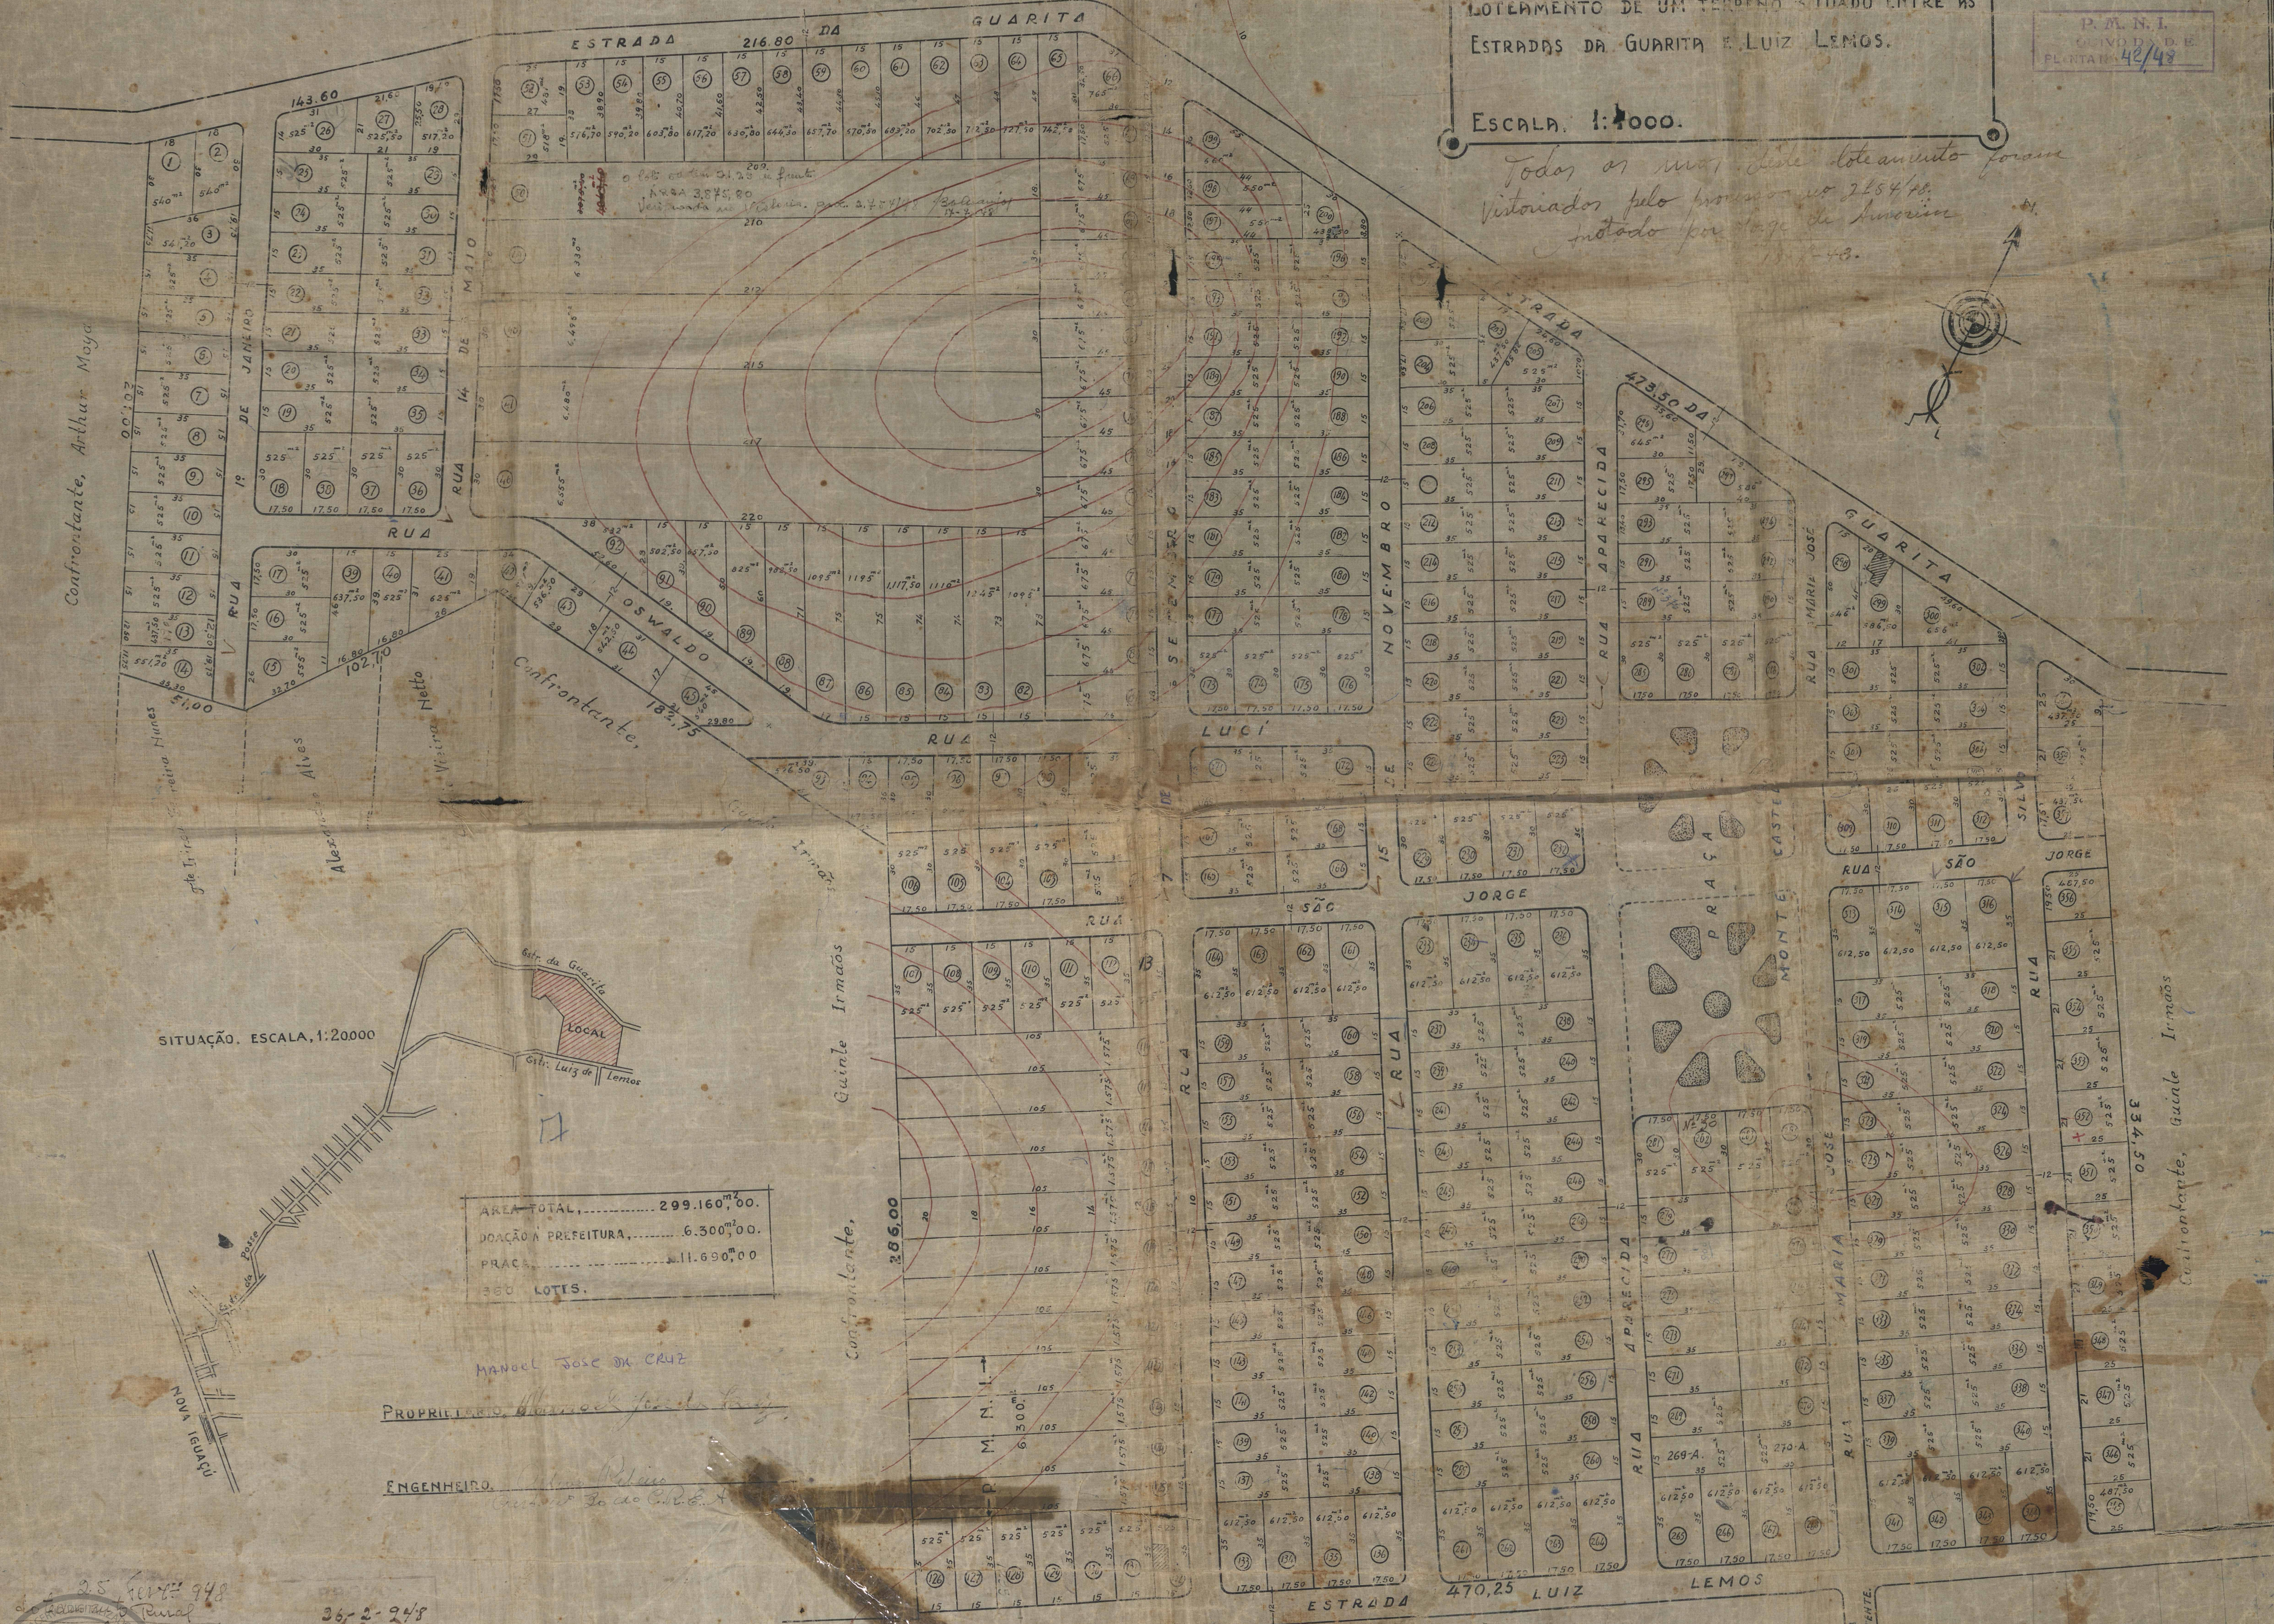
LOTEAMENTO DE UM TERRENO SITUADO ENTRE AS ESTRADAS DA GUARITA E LUIZ LEMOS.

ESCALA 1:4000.

P.M.N.I.
PLANTA 42/43

Todos os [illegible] deste loteamento foram vistoriados pelo processo nº 2.284/43 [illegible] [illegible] 1943.

ESTRADA 216,80 DA GUARITA

143,60

ESTRADA 479,50 DA GUARITA

RUA 1º DE JANEIRO

RUA 13 DE MAIO

RUA OSWALDO

RUA LUCI

RUA SETE DE SETEMBRO

RUA 15 DE NOVEMBRO

RUA APARECIDA

RUA MARIA JOSÉ

RUA SÃO JORGE

RUA SÃO JORGE

RUA SILVA

PRAÇA MONTE CASTELO

RUA APARECIDA

RUA MARIA JOSÉ

Confrontante, Arthur Moya

Confrontante

Confrontante, Guinle Irmãos

Confrontante, Guinle Irmãos

102,70

183,75

286,00

334,50

470,25

ESTRADA LUIZ LEMOS

M.N.I.

SITUAÇÃO. ESCALA. 1:20000

Estr. da Guarita
LOCAL
Estr. Luiz de Lemos

| AREA TOTAL | 299.160m².00 |
|---|---|
| DOAÇÃO A PREFEITURA | 6.300m².00 |
| PRAÇA | 11.690.00 |
| 300 LOTES | |

MANOEL JOSE DA CRUZ

PROPRIETARIO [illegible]

ENGENHEIRO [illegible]

26-2-943